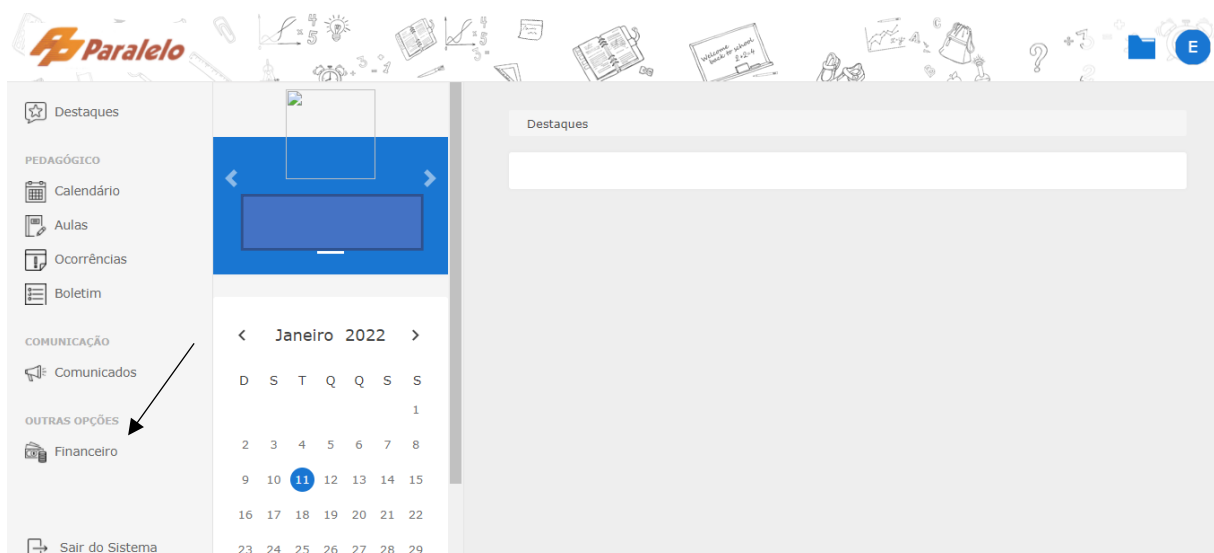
Paralelo

E

Destaques

PEDAGÓGICO

Calendário

Aulas

Ocorrências

Boletim

COMUNICAÇÃO

Comunicados

OUTRAS OPÇÕES

Financeiro

Sair do Sistema

Janeiro 2022

| D | S | T | Q | Q | S | S |
|---|---|---|---|---|---|---|
| | | | | | | 1 |
| 2 | 3 | 4 | 5 | 6 | 7 | 8 |
| 9 | 10 | 11 | 12 | 13 | 14 | 15 |
| 16 | 17 | 18 | 19 | 20 | 21 | 22 |
| 23 | 24 | 25 | 26 | 27 | 28 | 29 |

Destaques